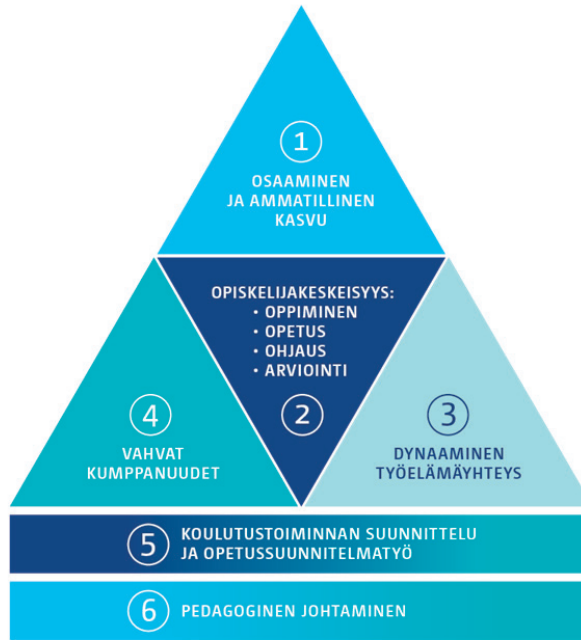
1
OSAAMINEN JA AMMATILLINEN KASVU

OPISKELIJAKESKEISYYS:
• OPPIMINEN
• OPETUS
• OHJAUS
• ARVIOINTI
2

4
VAHVAT KUMPPANUUDET

3
DYNAAMINEN TYÖELÄMÄYHTEYS

5
KOULUTUSTOIMINNAN SUUNNITTELU JA OPETUSSUUNNITELMATYÖ

6
PEDAGOGINEN JOHTAMINEN